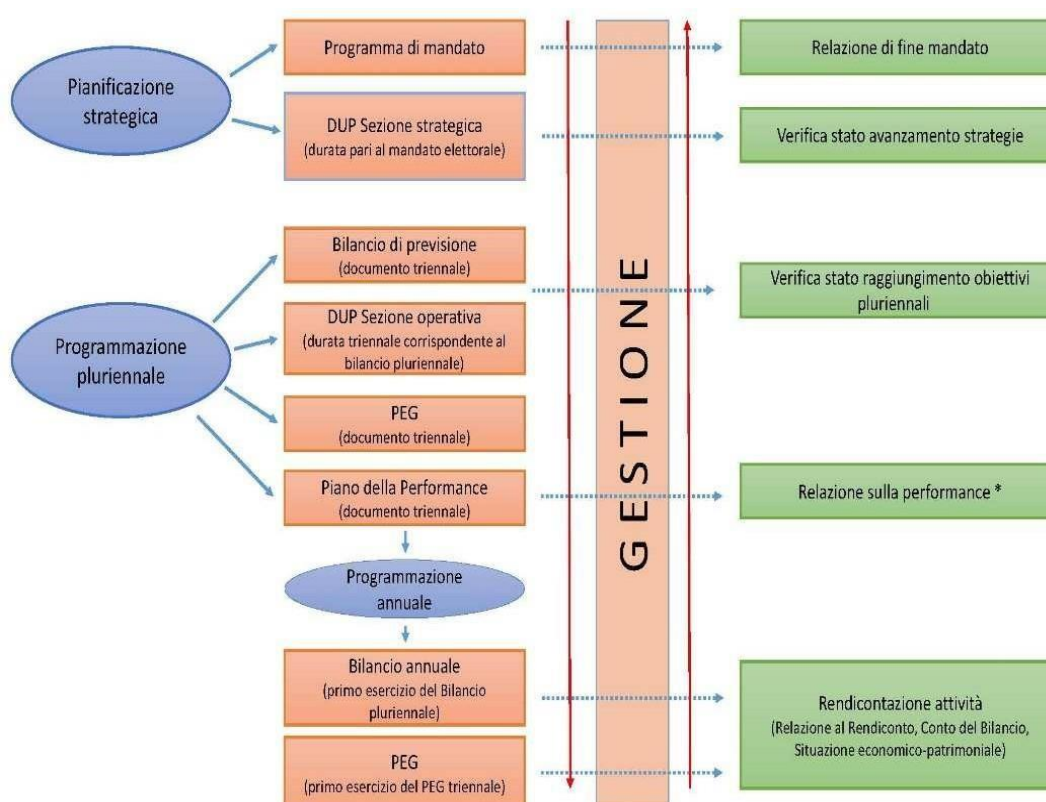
Pianificazione strategica

Programma di mandato

DUP Sezione strategica
(durata pari al mandato elettorale)

Relazione di fine mandato

Verifica stato avanzamento strategie

Programmazione pluriennale

Bilancio di previsione
(documento triennale)

DUP Sezione operativa
(durata triennale corrispondente al bilancio pluriennale)

PEG
(documento triennale)

Piano della Performance
(documento triennale)

GESTIONE

Verifica stato raggiungimento obiettivi pluriennali

Relazione sulla performance *

Programmazione annuale

Bilancio annuale
(primo esercizio del Bilancio pluriennale)

PEG
(primo esercizio del PEG triennale)

Rendicontazione attività
(Relazione al Rendiconto, Conto del Bilancio, Situazione economico-patrimoniale)